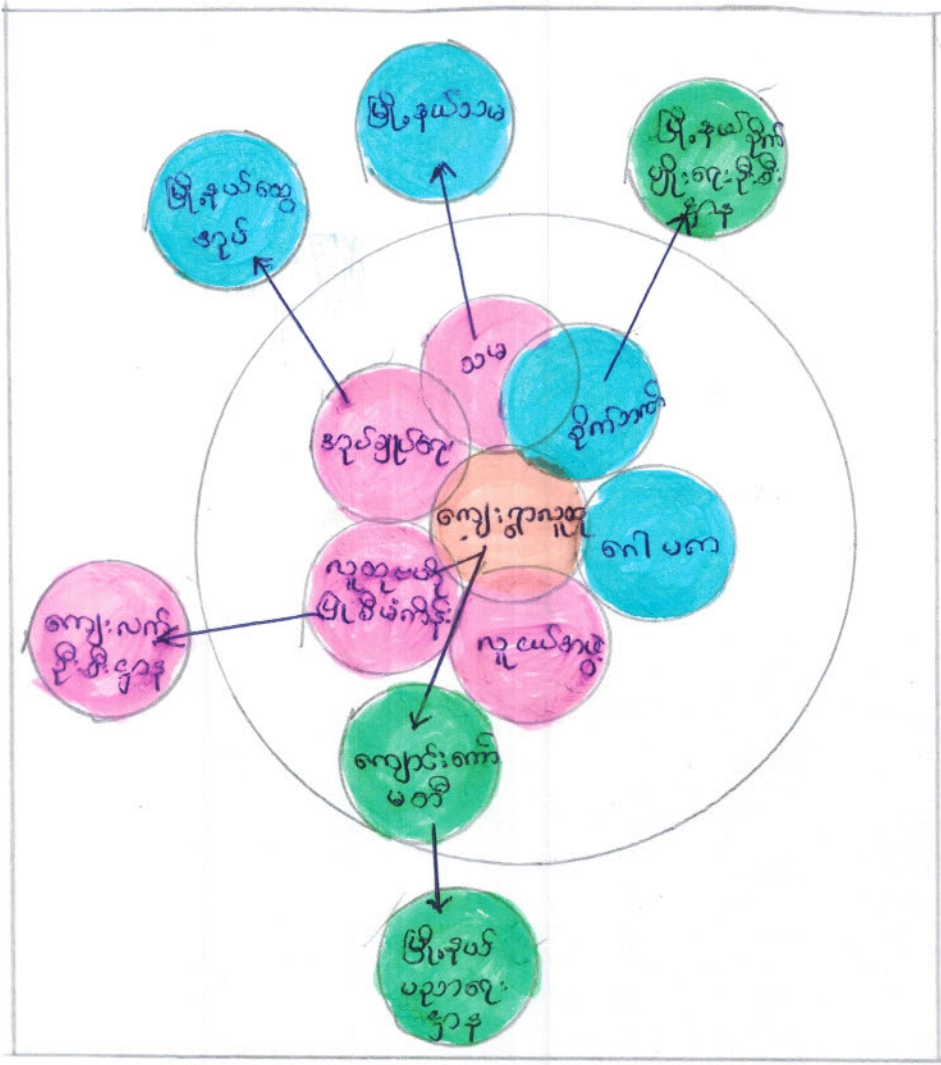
မြို့နယ်သာမ

မြို့နယ်ကျော် ဒုရုပ်

မြို့နယ်ကျိုက် မျိုးစေ့ဦးစီး ဌာန

သာမ

ဆိုက်ဘာတီ

ဒုရုပ်ချုပ်ရေး

ကျေးရွာသူ/သား

ဂါပစာ

လူထုမယ်ပိုင် မြို့မိမ်ကိုင်း

ကျေးလက် ဖွံ့ဖြိုးရေးဌာန

လူငယ်အုပ်စု

ကျောင်းကော် မတီ

မြို့နယ် ပညာရေး ဌာန